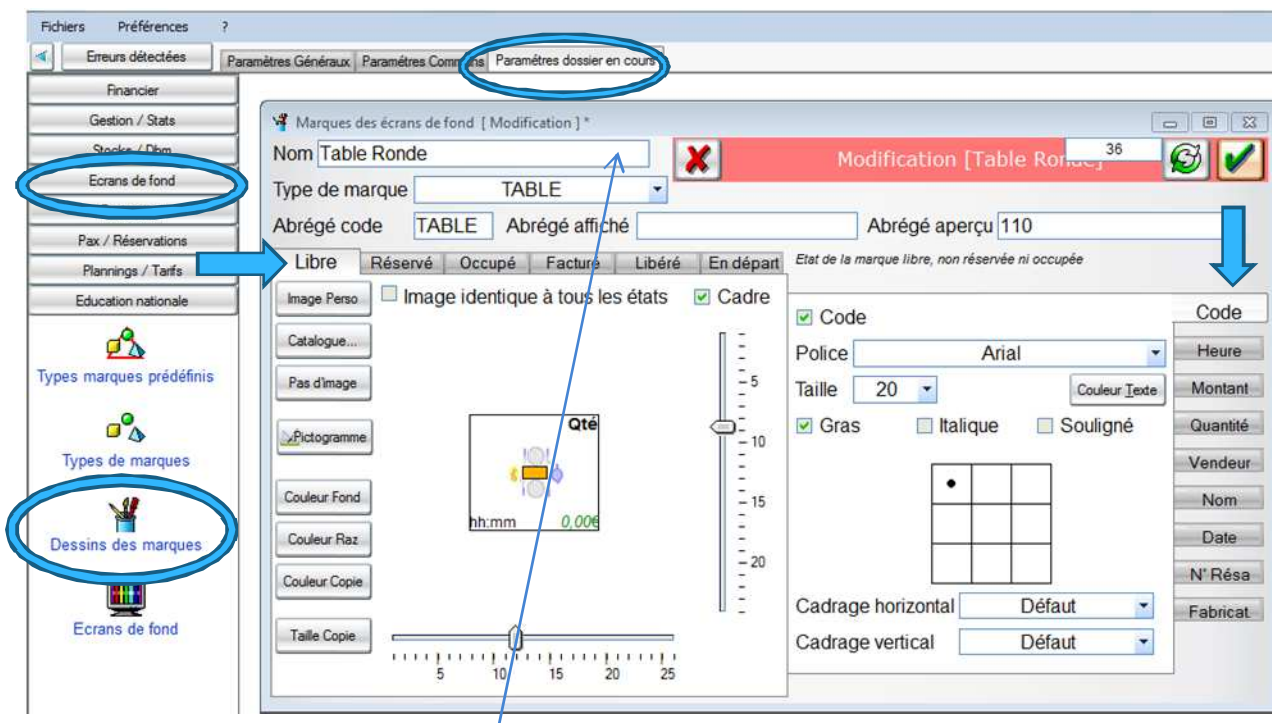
Fichiers Préférences ?

Erreurs détectées

Paramètres Généraux Paramètres Communs Paramètres dossier en cours

Financier
Gestion / Stats
Stocks / Dlm
Ecrans de fond
Pax / Réservations
Plannings / Tarifs
Education nationale

Types marques prédéfinis
Types de marques
Dessins des marques
Ecrans de fond

Marques des écrans de fond [ Modification ] *

Nom Table Ronde
Modification [Table Ronde]
36
Type de marque TABLE
Abrégé code TABLE Abrégé affiché Abrégé aperçu 110

Libre Réservé Occupé Facture Libéré En départ
Etat de la marque libre, non réservée ni occupée

Image Perso
Catalogue...
Pas d'image
Pictogramme
Couleur Fond
Couleur Raz
Couleur Copie
Taille Copie

Image identique à tous les états
Cadre

Qté
hh:mm 0,00€

5
10
15
20

5 10 15 20 25

Code
Police Arial
Taille 20
Couleur Texte
Gras Italique Souligné

Cadrage horizontal Défaut
Cadrage vertical Défaut

Code
Heure
Montant
Quantité
Vendeur
Nom
Date
N° Résa
Fabricat